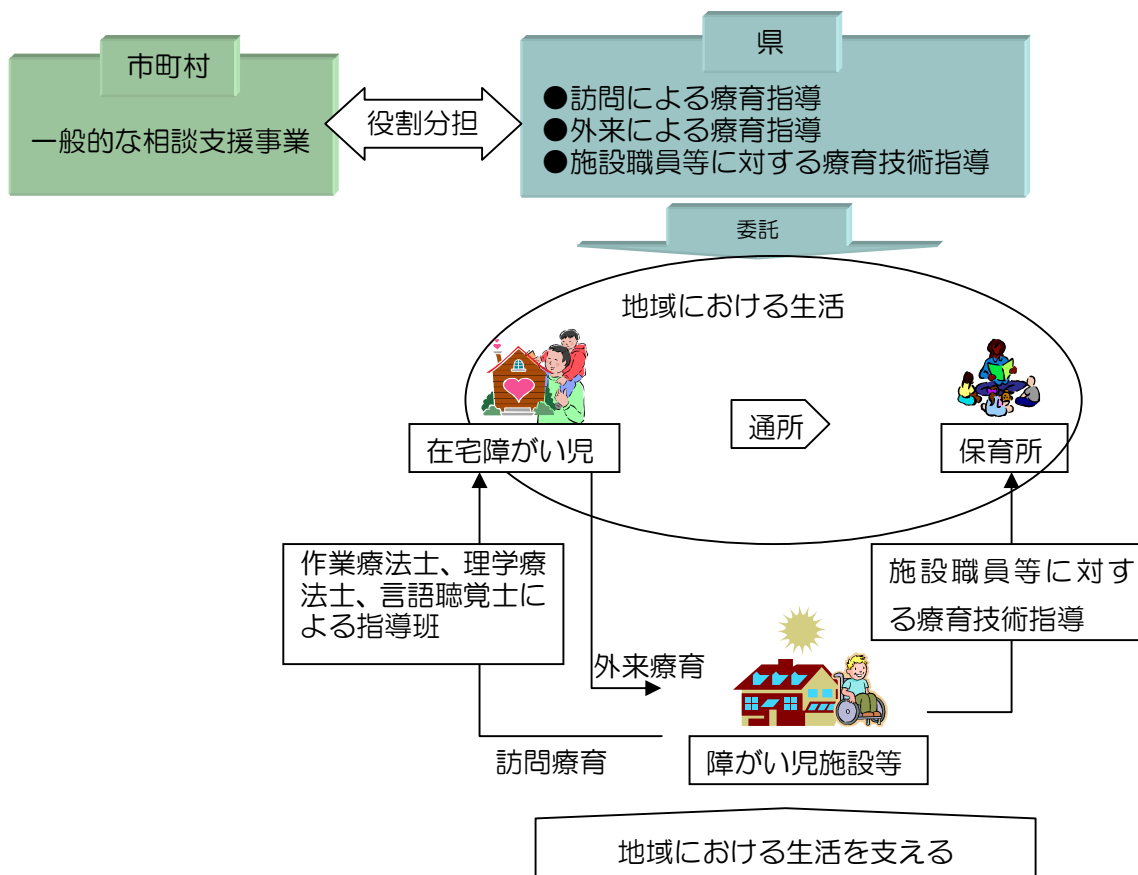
市町村

一般的な相談支援事業

役割分担

県

●訪問による療育指導
●外来による療育指導
●施設職員等に対する療育技術指導

委託

地域における生活

通所

在宅障がい児

保育所

作業療法士、理学療法士、言語聴覚士による指導班

施設職員等に対する療育技術指導

外来療育

訪問療育

障がい児施設等

地域における生活を支える